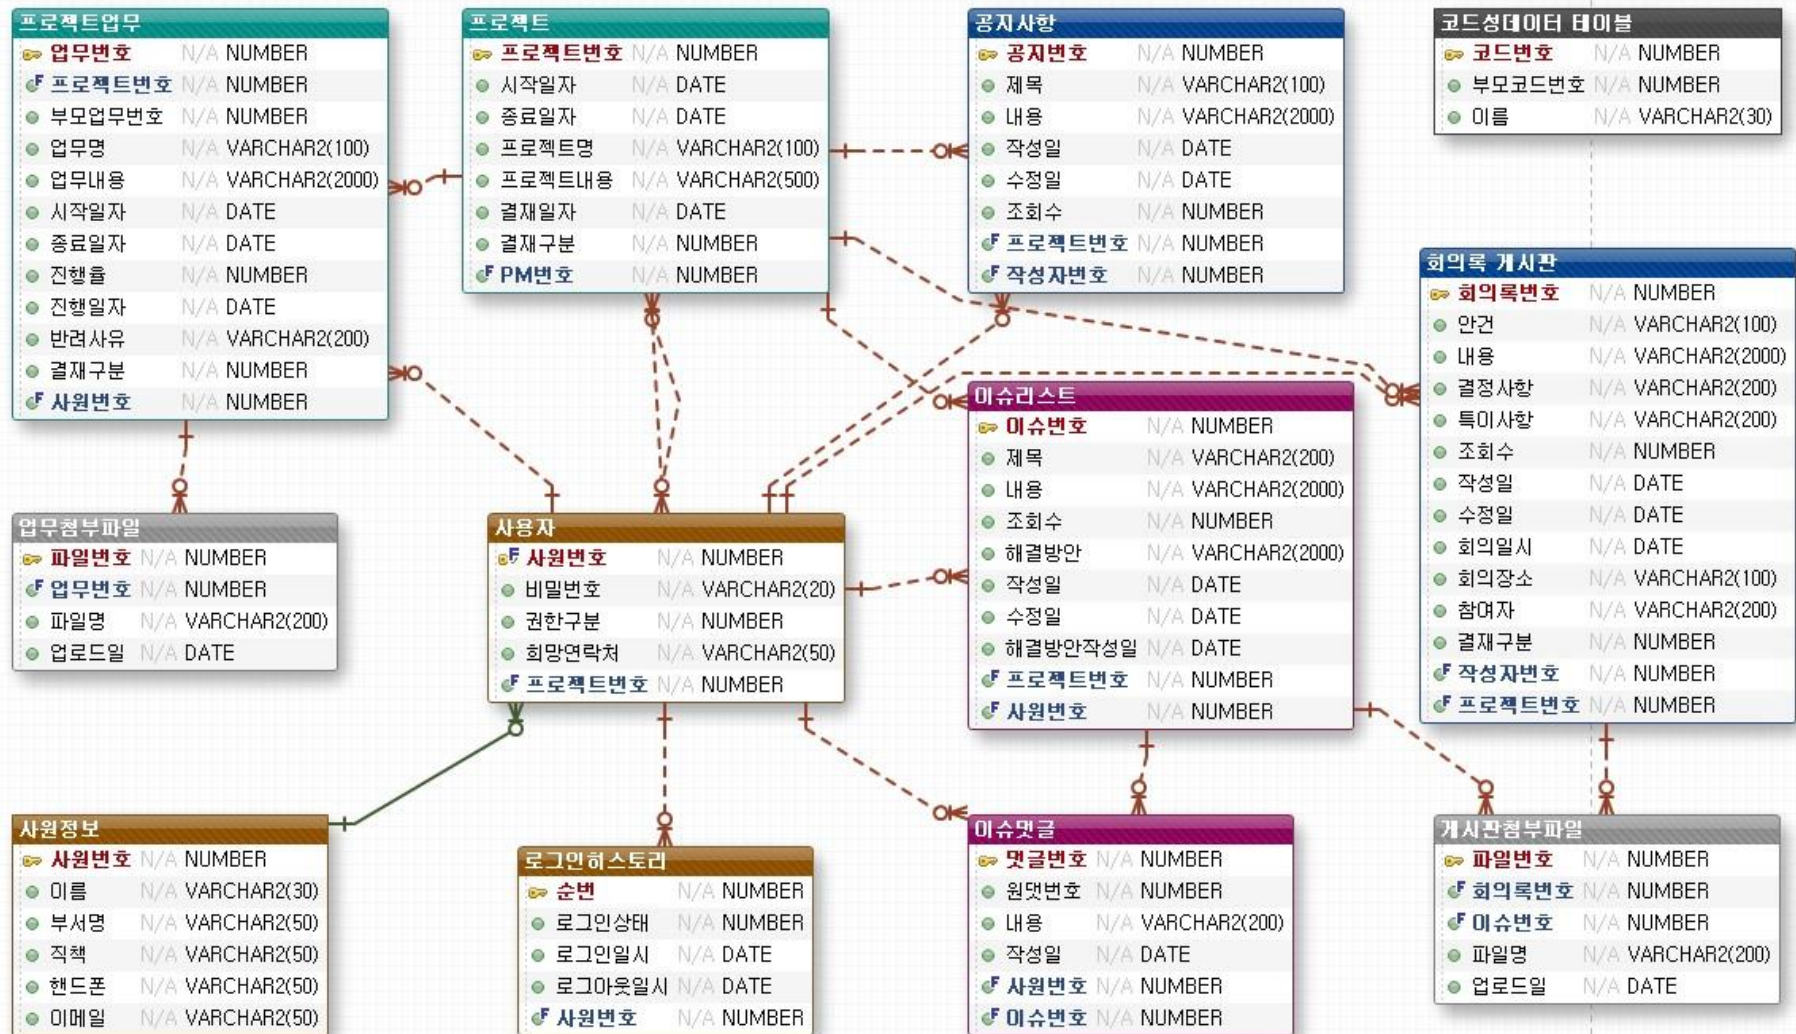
프로젝트업무

| | | |
|---|---|---|
| 업무번호 | N/A | NUMBER |
| 프로젝트번호 | N/A | NUMBER |
| 부모업무번호 | N/A | NUMBER |
| 업무명 | N/A | VARCHAR2(100) |
| 업무내용 | N/A | VARCHAR2(2000) |
| 시작일자 | N/A | DATE |
| 종료일자 | N/A | DATE |
| 진행률 | N/A | NUMBER |
| 진행일자 | N/A | DATE |
| 반려사유 | N/A | VARCHAR2(200) |
| 결재구분 | N/A | NUMBER |
| 사원번호 | N/A | NUMBER |

프로젝트

| | | |
|---|---|---|
| 프로젝트번호 | N/A | NUMBER |
| 시작일자 | N/A | DATE |
| 종료일자 | N/A | DATE |
| 프로젝트명 | N/A | VARCHAR2(100) |
| 프로젝트내용 | N/A | VARCHAR2(500) |
| 결재일자 | N/A | DATE |
| 결재구분 | N/A | NUMBER |
| PM번호 | N/A | NUMBER |

공지사항

| | | |
|---|---|---|
| 공지번호 | N/A | NUMBER |
| 제목 | N/A | VARCHAR2(100) |
| 내용 | N/A | VARCHAR2(2000) |
| 작성일 | N/A | DATE |
| 수정일 | N/A | DATE |
| 조회수 | N/A | NUMBER |
| 프로젝트번호 | N/A | NUMBER |
| 작성자번호 | N/A | NUMBER |

코드성데이터 테이블

| | | |
|---|---|---|
| 코드번호 | N/A | NUMBER |
| 부모코드번호 | N/A | NUMBER |
| 이름 | N/A | VARCHAR2(30) |

회의록 게시판

| | | |
|---|---|---|
| 회의록번호 | N/A | NUMBER |
| 안건 | N/A | VARCHAR2(100) |
| 내용 | N/A | VARCHAR2(2000) |
| 결정사항 | N/A | VARCHAR2(200) |
| 특이사항 | N/A | VARCHAR2(200) |
| 조회수 | N/A | NUMBER |
| 작성일 | N/A | DATE |
| 수정일 | N/A | DATE |
| 회의일시 | N/A | DATE |
| 회의장소 | N/A | VARCHAR2(100) |
| 참여자 | N/A | VARCHAR2(200) |
| 결재구분 | N/A | NUMBER |
| 작성자번호 | N/A | NUMBER |
| 프로젝트번호 | N/A | NUMBER |

이슈리스트

| | | |
|---|---|---|
| 이슈번호 | N/A | NUMBER |
| 제목 | N/A | VARCHAR2(200) |
| 내용 | N/A | VARCHAR2(2000) |
| 조회수 | N/A | NUMBER |
| 해결방안 | N/A | VARCHAR2(2000) |
| 작성일 | N/A | DATE |
| 수정일 | N/A | DATE |
| 해결방안작성일 | N/A | DATE |
| 프로젝트번호 | N/A | NUMBER |
| 사원번호 | N/A | NUMBER |

업무첨부파일

| | | |
|---|---|---|
| 파일번호 | N/A | NUMBER |
| 업무번호 | N/A | NUMBER |
| 파일명 | N/A | VARCHAR2(200) |
| 업로드일 | N/A | DATE |

사용자

| | | |
|---|---|---|
| 사원번호 | N/A | NUMBER |
| 비밀번호 | N/A | VARCHAR2(20) |
| 권한구분 | N/A | NUMBER |
| 회망연락처 | N/A | VARCHAR2(50) |
| 프로젝트번호 | N/A | NUMBER |

사원정보

| | | |
|---|---|---|
| 사원번호 | N/A | NUMBER |
| 이름 | N/A | VARCHAR2(30) |
| 부서명 | N/A | VARCHAR2(50) |
| 직책 | N/A | VARCHAR2(50) |
| 핸드폰 | N/A | VARCHAR2(50) |
| 이메일 | N/A | VARCHAR2(50) |

로그인히스토리

| | | |
|---|---|---|
| 순번 | N/A | NUMBER |
| 로그인상태 | N/A | NUMBER |
| 로그인일시 | N/A | DATE |
| 로그아웃일시 | N/A | DATE |
| 사원번호 | N/A | NUMBER |

이슈댓글

| | | |
|---|---|---|
| 댓글번호 | N/A | NUMBER |
| 원댓번호 | N/A | NUMBER |
| 내용 | N/A | VARCHAR2(200) |
| 작성일 | N/A | DATE |
| 사원번호 | N/A | NUMBER |
| 이슈번호 | N/A | NUMBER |

게시판첨부파일

| | | |
|---|---|---|
| 파일번호 | N/A | NUMBER |
| 회의록번호 | N/A | NUMBER |
| 이슈번호 | N/A | NUMBER |
| 파일명 | N/A | VARCHAR2(200) |
| 업로드일 | N/A | DATE |